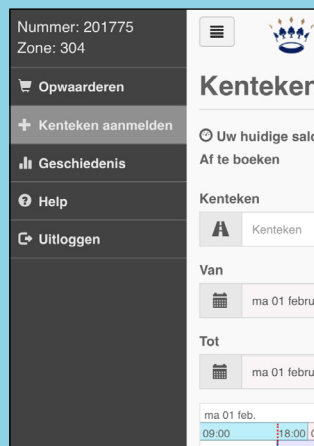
Nummer: 201775
Zone: 304

Opwaarderen

+ Kenteken aanmelden

Geschiedenis

Help

Uitloggen

Kenteken

Uw huidige sald
Af te boeken

Kenteken

Kenteken

Van

ma 01 febru

Tot

ma 01 febru

ma 01 feb.
09:00 18:00